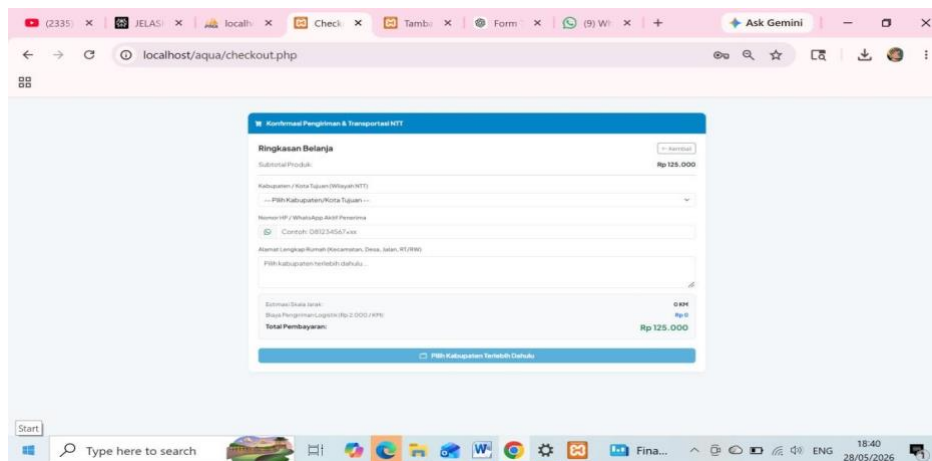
(2335) × JELASI × localh × Check × Tamba × Form × (9) Wh × +

Ask Gemini

localhost/aqua/checkout.php

Konfirmasi Pengiriman & Transportasi NTT

Ringkasan Belanja

← Kembali

Subtotal Produk:

Rp 125.000

Kabupaten / Kota Tujuan (Wilayah NTT)

-- Pilih Kabupaten/Kota Tujuan --

Nomor HP / WhatsApp Aktif Penerima

Contoh: 081234567xxx

Alamat Lengkap Rumah (Kecamatan, Desa, Jalan, RT/RW)

Pilih kabupaten terlebih dahulu...

Estimasi Skala Jarak:

0 KM

Biaya Pengiriman Logistik (Rp 2.000 / KM):

Rp 0

Total Pembayaran:

Rp 125.000

Pilih Kabupaten Terlebih Dahulu

Start

Type here to search

Fina...

ENG

18:40

28/05/2026